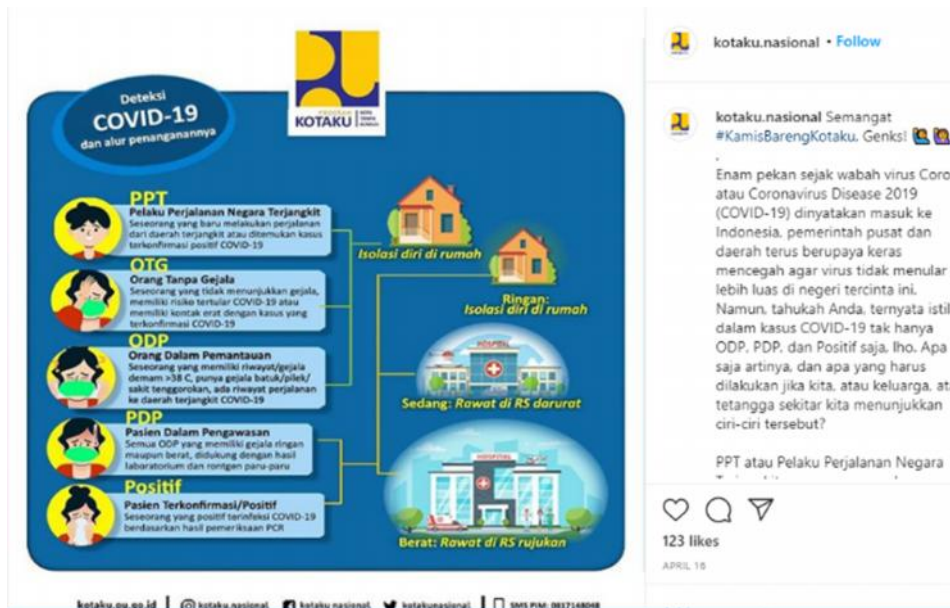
Deteksi
COVID-19
dan alur penanganannya

KOTAKU

PPT
Pelaku Perjalanan Negara Terjangkit
Seseorang yang baru melakukan perjalanan dari daerah terjangkit atau ditemukan kasus terkonfirmasi positif COVID-19

OTG
Orang Tanpa Gejala
Seseorang yang tidak menunjukkan gejala, memiliki risiko tertular COVID-19 atau memiliki kontak erat dengan kasus yang terkonfirmasi COVID-19

ODP
Orang Dalam Pemantauan
Seseorang yang memiliki riwayat/gejala demam >38 C, punya gejala batuk/pilek/sakit tenggorokan, ada riwayat perjalanan ke daerah terjangkit COVID-19

PDP
Pasien Dalam Pengawasan
Semua ODP yang memiliki gejala ringan maupun berat, didukung dengan hasil laboratorium dan rontgen paru-paru

Positif
Pasien Terkonfirmasi/Positif
Seseorang yang positif terinfeksi COVID-19 berdasarkan hasil pemeriksaan PCR

Isolasi diri di rumah

Ringan: Isolasi diri di rumah

Sedang: Rawat di RS darurat

Berat: Rawat di RS rujukan

kotaku.pu.go.id | kotaku.nasional | kotaku.nasional | kotakunasional | SMS PIM: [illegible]

kotaku.nasional • Follow

kotaku.nasional Semangat #KamisBarengKotaku. Genks!
.
Enam pekan sejak wabah virus Coro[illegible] atau Coronavirus Disease 2019 (COVID-19) dinyatakan masuk ke Indonesia, pemerintah pusat dan daerah terus berupaya keras mencegah agar virus tidak menular lebih luas di negeri tercinta ini. Namun, tahukah Anda, ternyata istil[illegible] dalam kasus COVID-19 tak hanya ODP, PDP, dan Positif saja, lho. Apa saja artinya, dan apa yang harus dilakukan jika kita, atau keluarga, at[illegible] tetangga sekitar kita menunjukkan ciri-ciri tersebut?

PPT atau Pelaku Perjalanan Negara

123 likes
APRIL 16